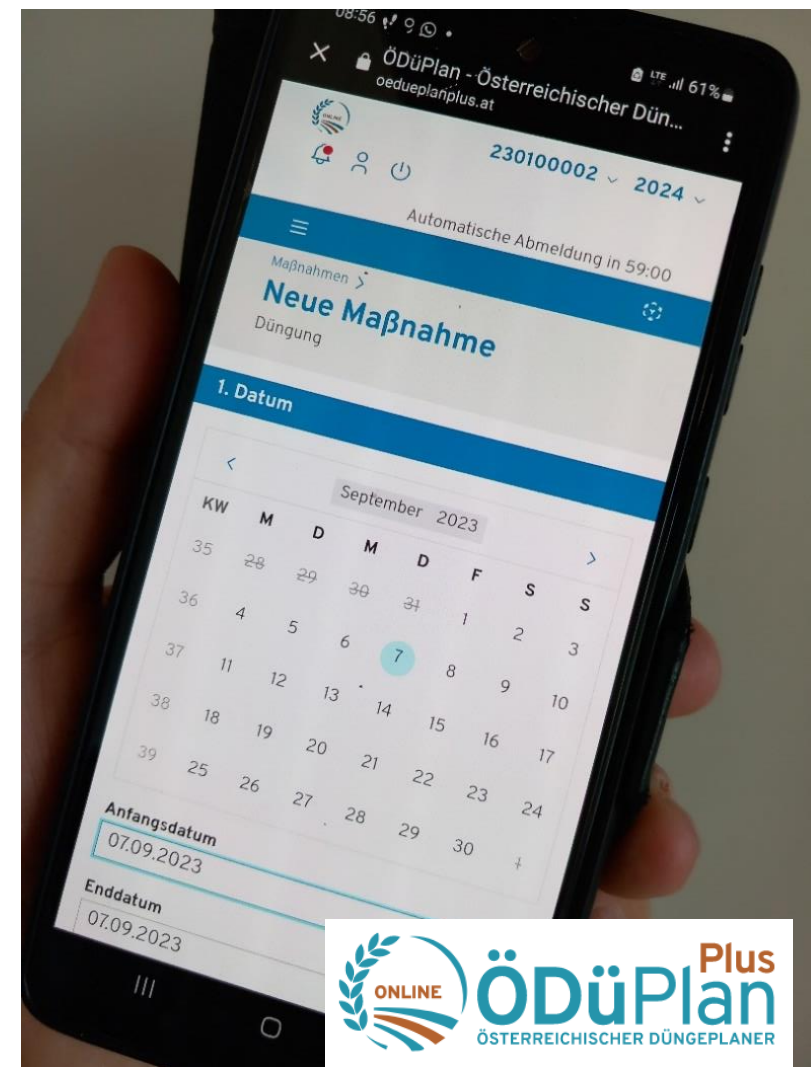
08:56

61%

ÖDüPlan - Österreichischer Dün...
oedueplanplus.at

230100002 2024

Automatische Abmeldung in 59:00

Maßnahmen >

Neue Maßnahme

Düngung

1. Datum

<

September 2023

>

| KW | M | D | M | D | F | S | S |
|---|---|---|---|---|---|---|---|
| 35 | 28 | 29 | 30 | 31 | 1 | 2 | 3 |
| 36 | 4 | 5 | 6 | 7 | 8 | 9 | 10 |
| 37 | 11 | 12 | 13 | 14 | 15 | 16 | 17 |
| 38 | 18 | 19 | 20 | 21 | 22 | 23 | 24 |
| 39 | 25 | 26 | 27 | 28 | 29 | 30 | 1 |

Anfangsdatum
07.09.2023

Enddatum
07.09.2023

ONLINE
ÖDüPlan Plus
ÖSTERREICHISCHER DÜNGEPLANER